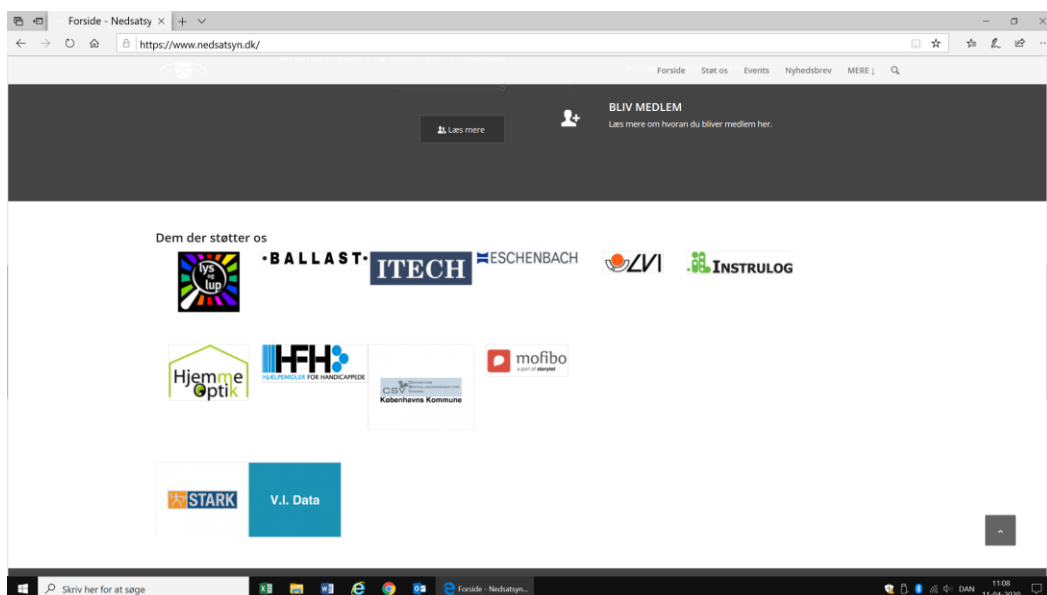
Forside - Nedsatsy × + ∨

https://www.nedsatsyn.dk/

Forside Støt os Events Nyhedsbrev MERE ↓

Læs mere

BLIV MEDLEM

Læs mere om hvoran du bliver medlem her.

Dem der støtter os

lys og lup

·BALLAST·

ITECH

ESCHENBACH

LVI

INSTRULOG

Hjemme Optik

HFH HJÆLPEMIDLER FOR HANDICAPPEDE

CSV Københavns Kommune

mofibo a part of storytel

STARK

V.I. Data

Skriv her for at søge

Forside - Nedsatsyn...

DAN 11:08 11-04-2020